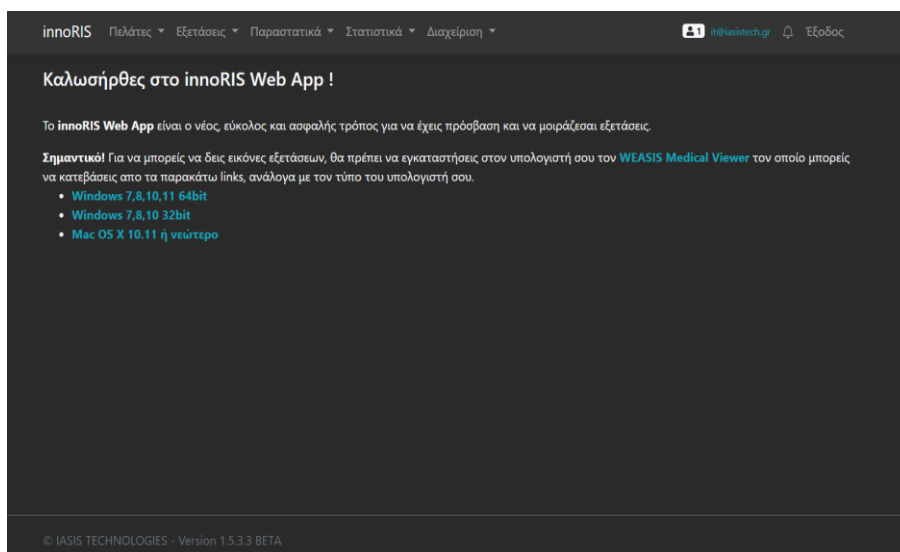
innoRIS Πελάτες ▾ Εξετάσεις ▾ Παραστατικά ▾ Στατιστικά ▾ Διαχείριση ▾ 1 it@iasistech.gr Έξοδος

Καλωσήρθες στο innoRIS Web App !

Το **innoRIS Web App** είναι ο νέος, εύκολος και ασφαλής τρόπος για να έχεις πρόσβαση και να μοιράζεσαι εξετάσεις.

**Σημαντικό!** Για να μπορείς να δεις εικόνες εξετάσεων, θα πρέπει να εγκαταστήσεις στον υπολογιστή σου τον **WEASIS Medical Viewer** τον οποίο μπορείς να κατεβάσεις απο τα παρακάτω links, ανάλογα με τον τύπο του υπολογιστή σου.

- Windows 7,8,10,11 64bit
- Windows 7,8,10 32bit
- Mac OS X 10.11 ή νεώτερο

© IASIS TECHNOLOGIES - Version 1.5.3.3 BETA